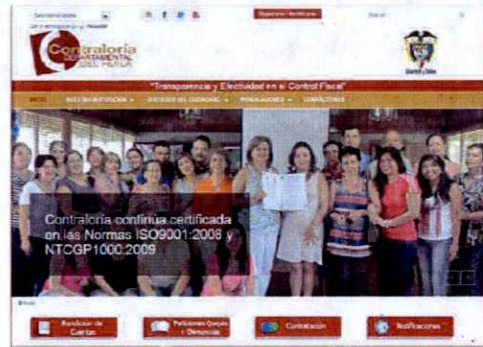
Contraloría DEPARTAMENTAL DEL HUILA

"Transparencia y Efectividad en el Control Fiscal"

INICIO

Contraloría continúa certificada en las Normas ISO9001:2008 y NTCGP1000:2009

Rendición de Cuentas

Peticiones Quejas y Denuncias

Contratación

Notificaciones